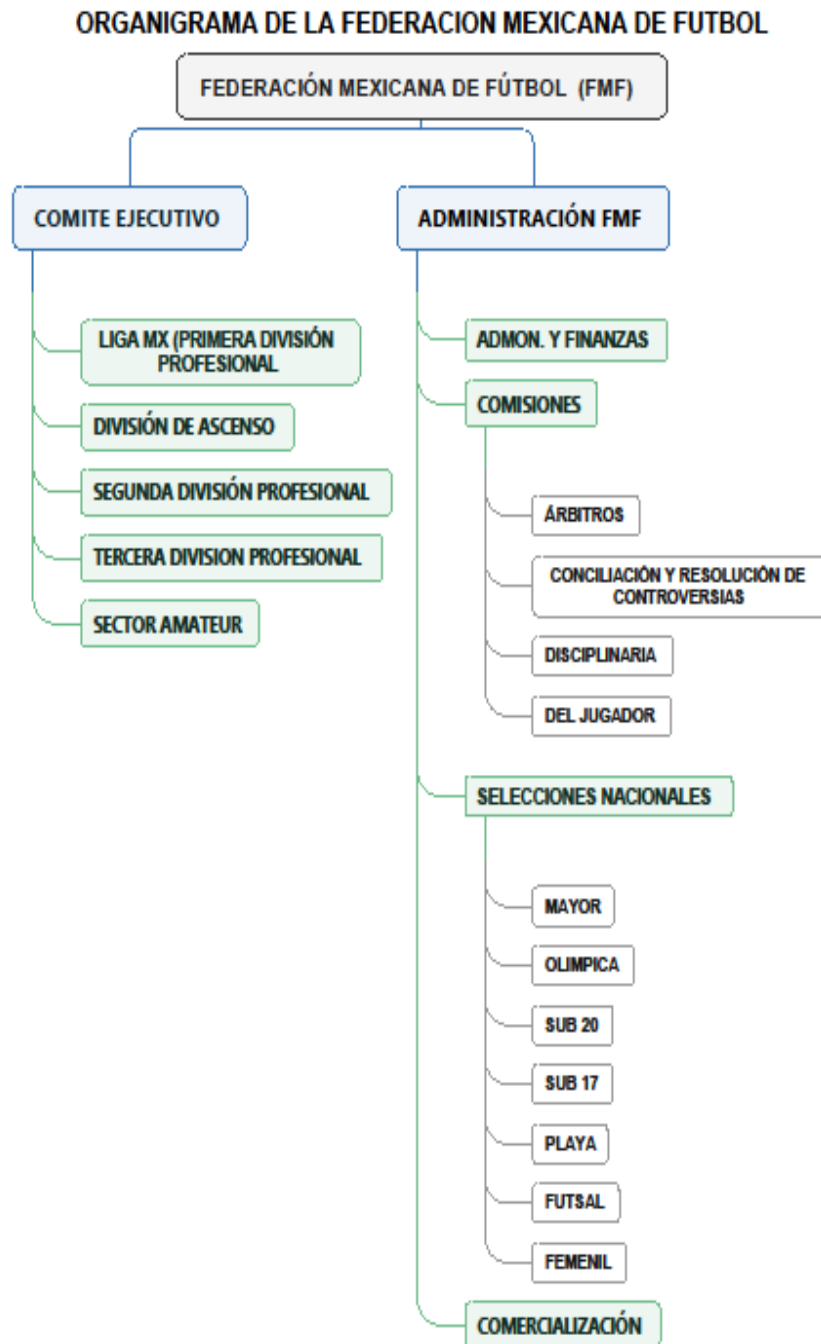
ORGANIGRAMA DE LA FEDERACION MEXICANA DE FUTBOL

FEDERACIÓN MEXICANA DE FÚTBOL (FMF)

COMITE EJECUTIVO

LIGA MX (PRIMERA DIVISIÓN PROFESIONAL

DIVISIÓN DE ASCENSO

SEGUNDA DIVISIÓN PROFESIONAL

TERCERA DIVISION PROFESIONAL

SECTOR AMATEUR

ADMINISTRACIÓN FMF

ADMON. Y FINANZAS

COMISIONES

ÁRBITROS

CONCILIACIÓN Y RESOLUCIÓN DE CONTROVERSIAS

DISCIPLINARIA

DEL JUGADOR

SELECCIONES NACIONALES

MAYOR

OLIMPICA

SUB 20

SUB 17

PLAYA

FUTSAL

FEMENIL

COMERCIALIZACIÓN